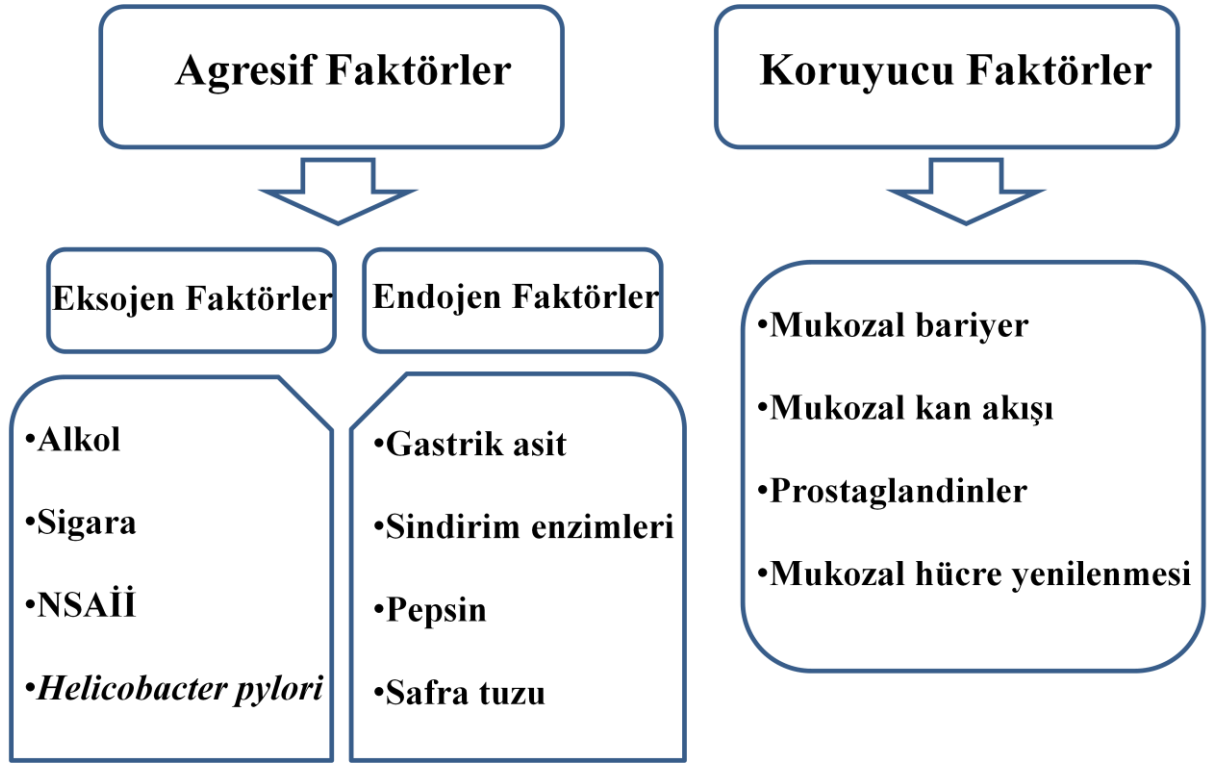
Agresif Faktörler

Koruyucu Faktörler

Eksojen Faktörler

Endojen Faktörler

•Alkol

•Sigara

•NSAİİ

•Helicobacter pylori

•Gastrik asit

•Sindirim enzimleri

•Pepsin

•Safra tuzu

•Mukozal bariyer

•Mukozal kan akışı

•Prostaglandinler

•Mukozal hücre yenilenmesi